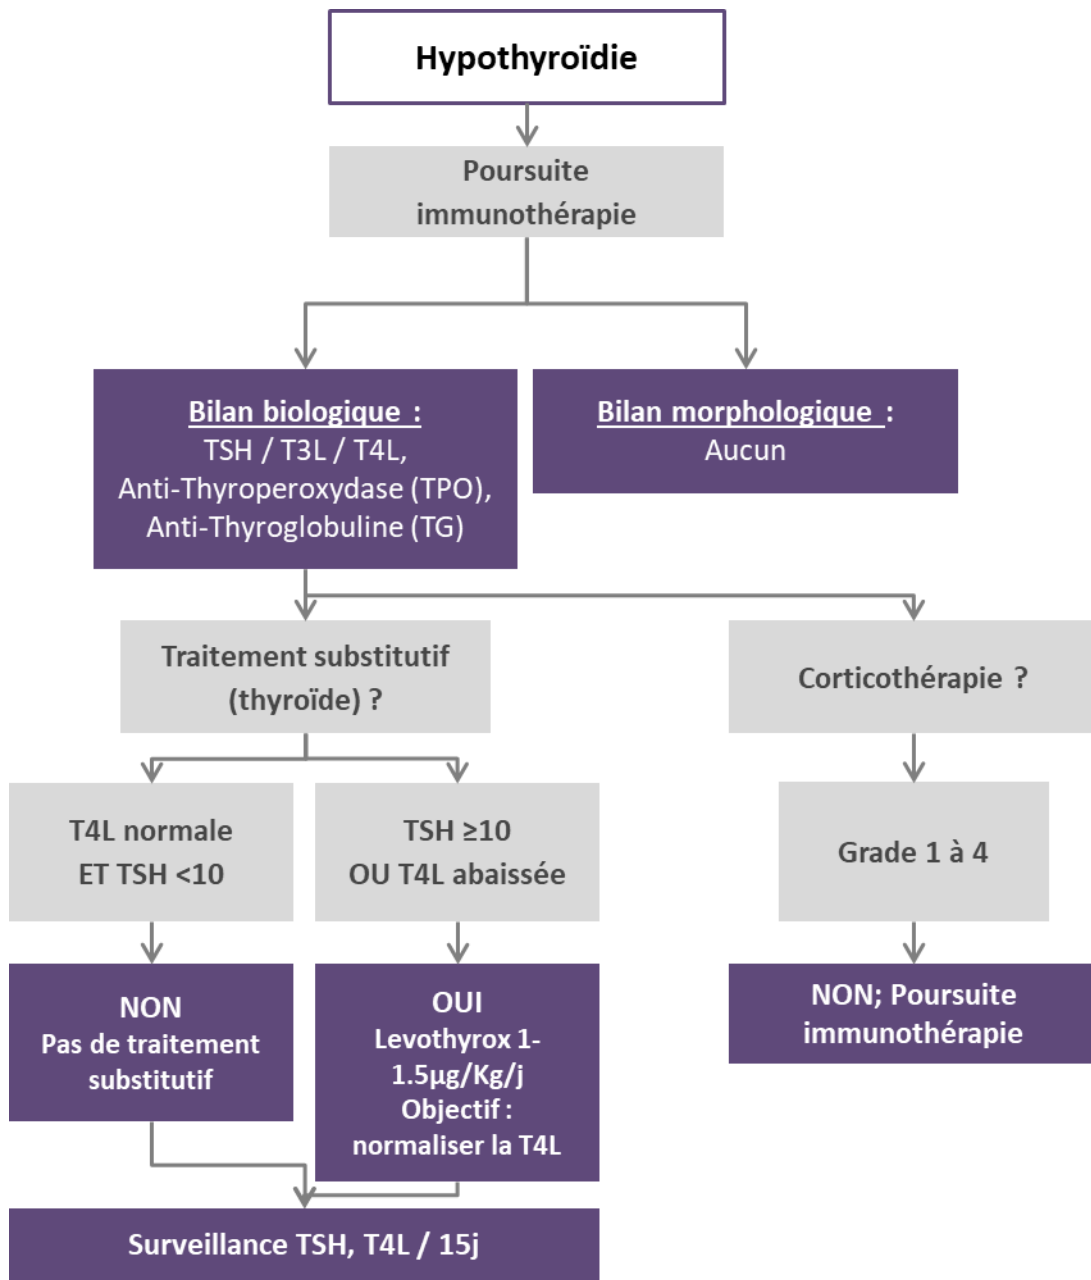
Hypothyroïdie

Poursuite immunothérapie

Bilan biologique :
TSH / T3L / T4L,
Anti-Thyroperoxydase (TPO),
Anti-Thyroglobuline (TG)

Bilan morphologique :
Aucun

Traitement substitutif (thyroïde) ?

Corticothérapie ?

T4L normale ET TSH <10

TSH ≥10 OU T4L abaissée

Grade 1 à 4

NON
Pas de traitement substitutif

OUI
Levothyrox 1-1.5µg/Kg/j
Objectif : normaliser la T4L

NON; Poursuite immunothérapie

Surveillance TSH, T4L / 15j